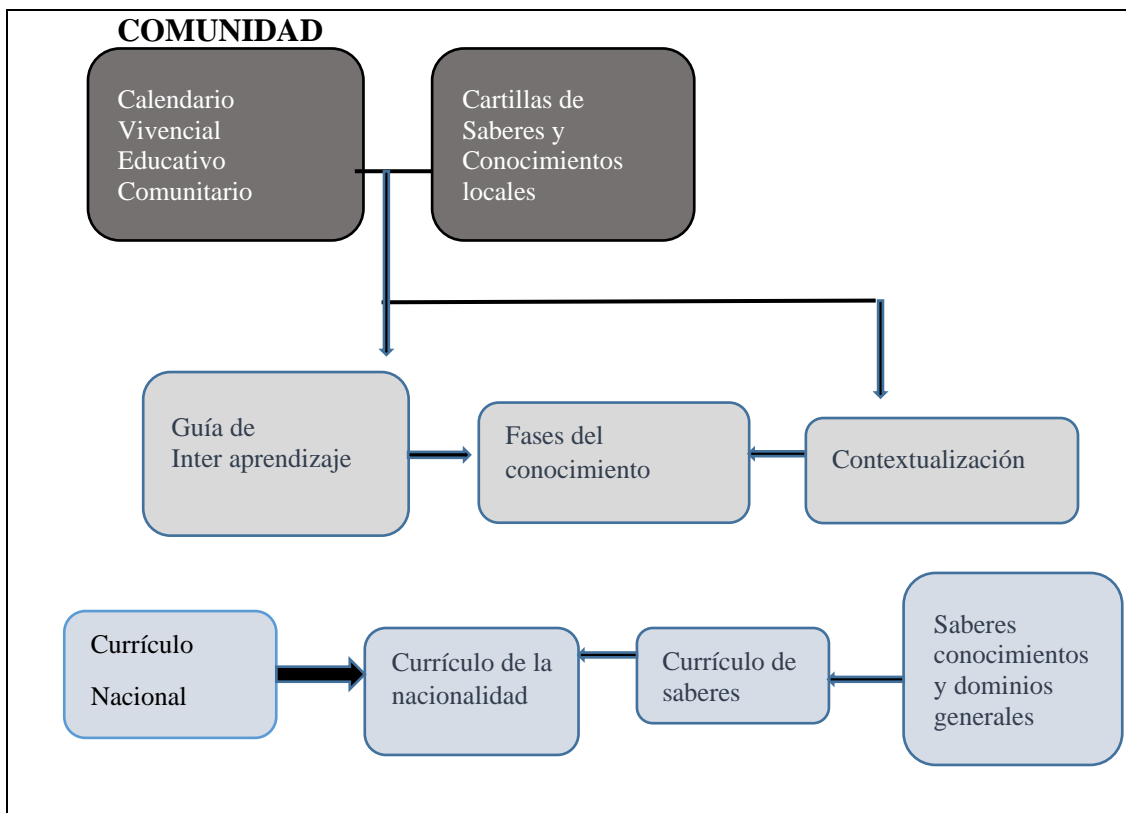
COMUNIDAD

Calendario Vivencial Educativo Comunitario

Cartillas de Saberes y Conocimientos locales

Guía de Inter aprendizaje

Fases del conocimiento

Contextualización

Currículo Nacional

Currículo de la nacionalidad

Currículo de saberes

Saberes conocimientos y dominios generales